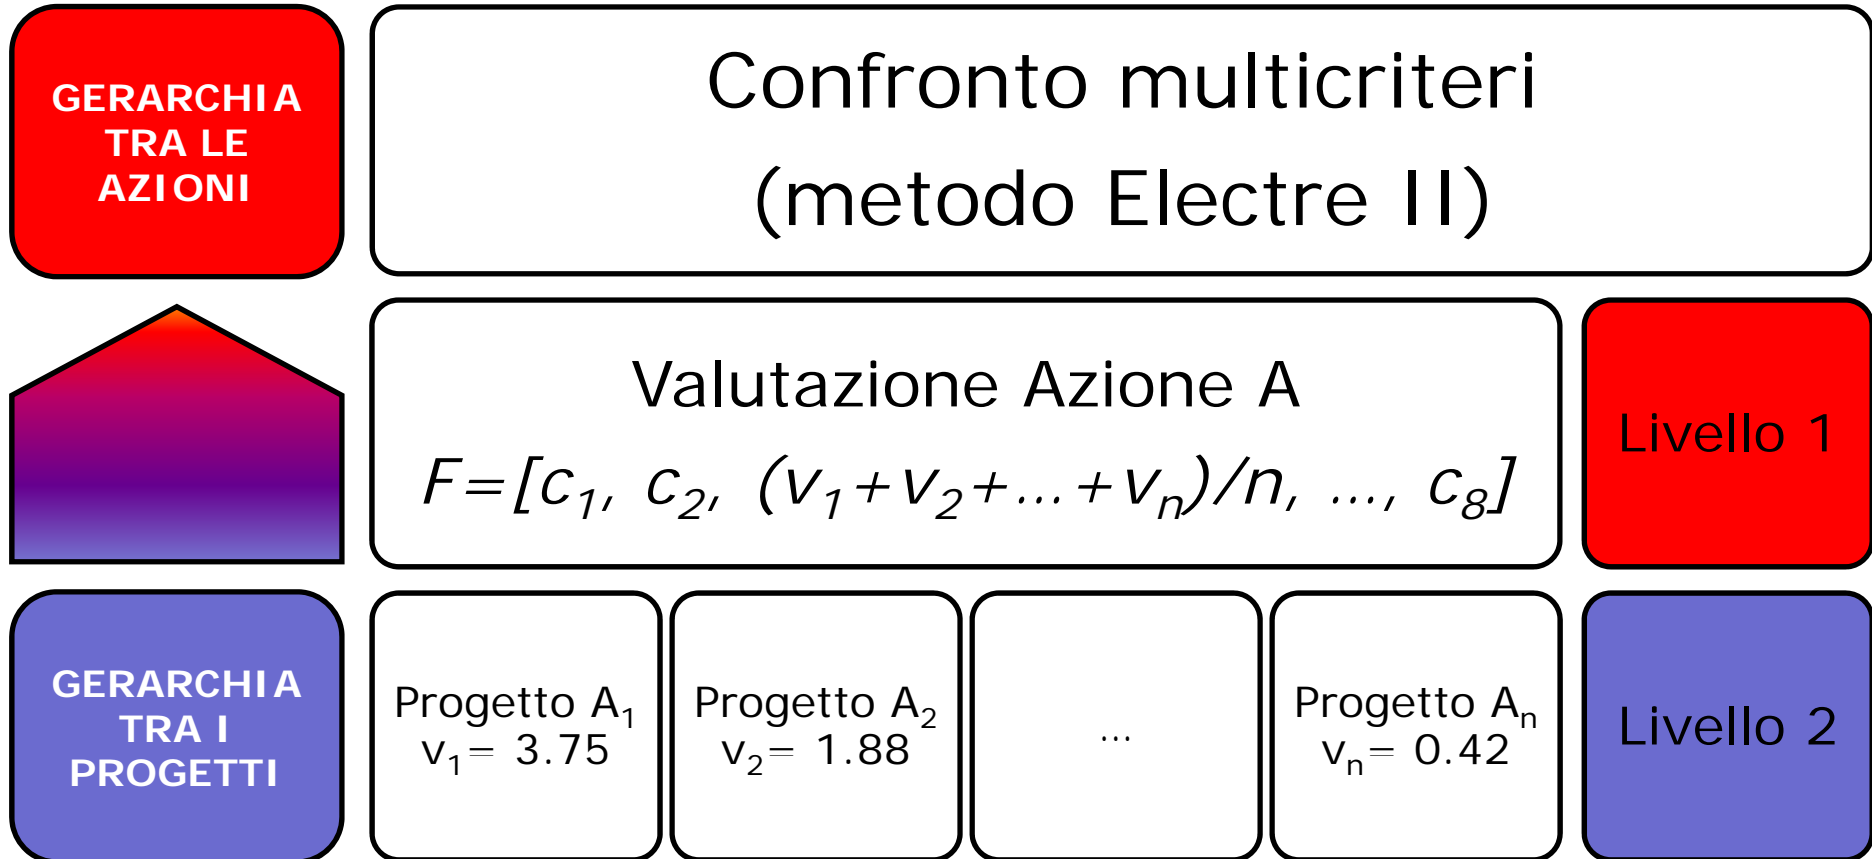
GERARCHIA TRA LE AZIONI

Confronto multicriteri (metodo Electre II)

Valutazione Azione A

$F=[c_1, c_2, (v_1+v_2+...+v_n)/n, ..., c_8]$

Livello 1

GERARCHIA TRA I PROGETTI

Progetto $A_1$
$v_1 = 3.75$

Progetto $A_2$
$v_2 = 1.88$

...

Progetto $A_n$
$v_n = 0.42$

Livello 2